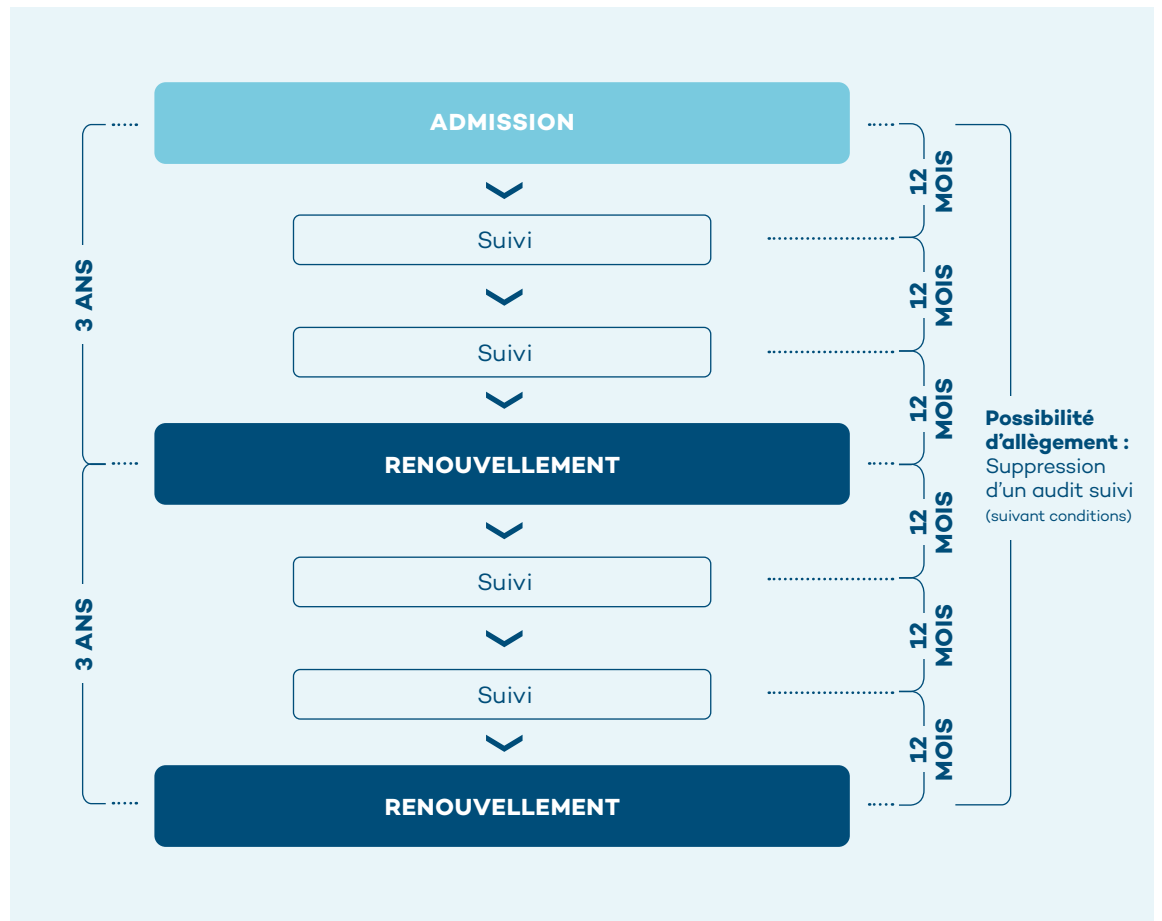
3 ANS

3 ANS

ADMISSION

Suivi

Suivi

RENOUVELLEMENT

Suivi

Suivi

RENOUVELLEMENT

12 MOIS

12 MOIS

12 MOIS

12 MOIS

12 MOIS

12 MOIS

**Possibilité d'allègement :** Suppression d'un audit suivi (suivant conditions)